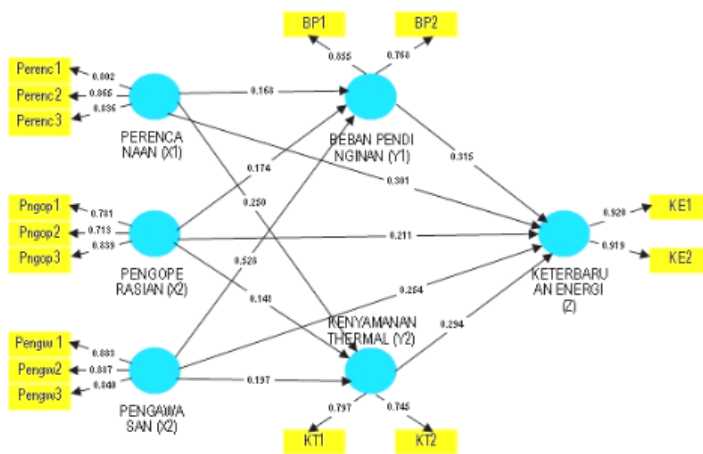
BP1
BP2
0.855
0.758
Perenc1
Perenc2
Perenc3
0.802
0.865
0.836
PERENCA NAAN (X1)
0.168
BEBAN PENDI NGINAN (Y1)
0.174
0.301
0.315
0.250
Pngop1
Pngop2
Pngop3
0.781
0.713
0.839
0.211
0.920
0.919
KE1
KE2
PENGOPE RASIAN (X2)
0.528
KETERBARU AN ENERGI (Z)
0.141
0.254
KENYAMANAN THERMAL (Y2)
0.294
Pengw1
Pengw2
Pengw3
0.883
0.887
0.840
0.197
PENGAWA SAN (X2)
0.797
0.745
KT1
KT2